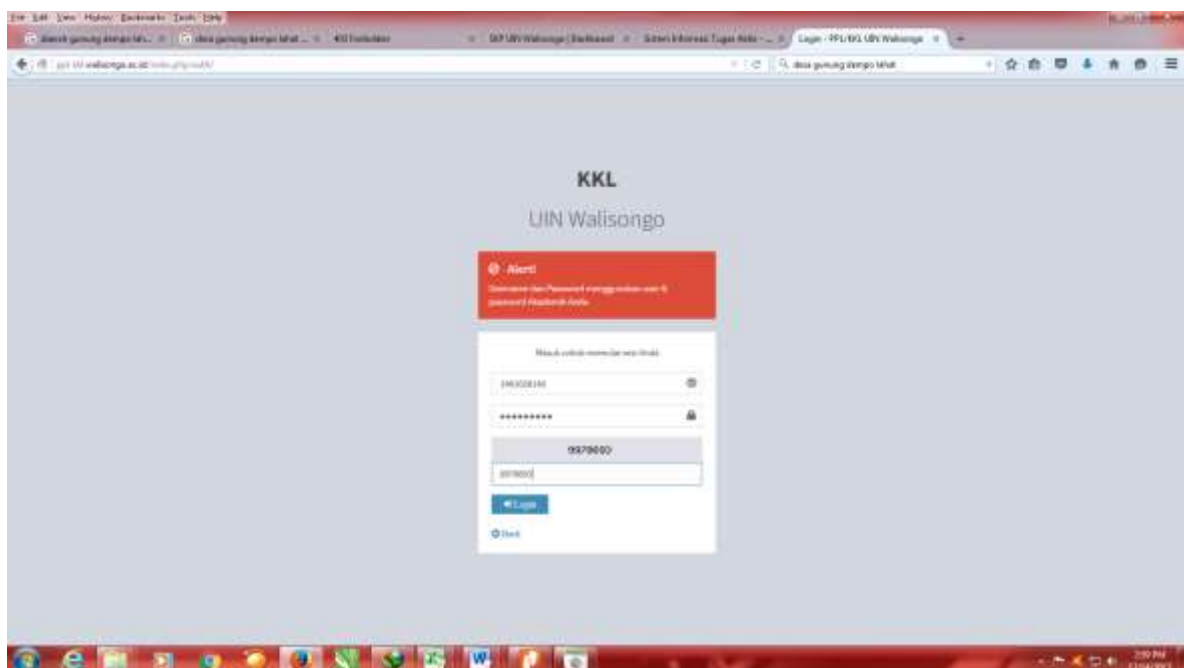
File Edit View History Bookmarks Tools Help

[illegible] | desa gunung dempo lahat ... | 403 Forbidden | SKP UIN Walisongo | Dashboard | Sistem Informasi Tugas Akhi... | Login - PPL/KKL UIN Walisongo

ppl.walisongo.ac.id/index.php/auth/

desa gunung dempo lahat

KKL

UIN Walisongo

Alert!

Username dan Password menggunakan user & password Akademik Anda

Masuk untuk memulai sesi Anda

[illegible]

••••••••••

9979000

9979000

Login

Back

2:00 PM